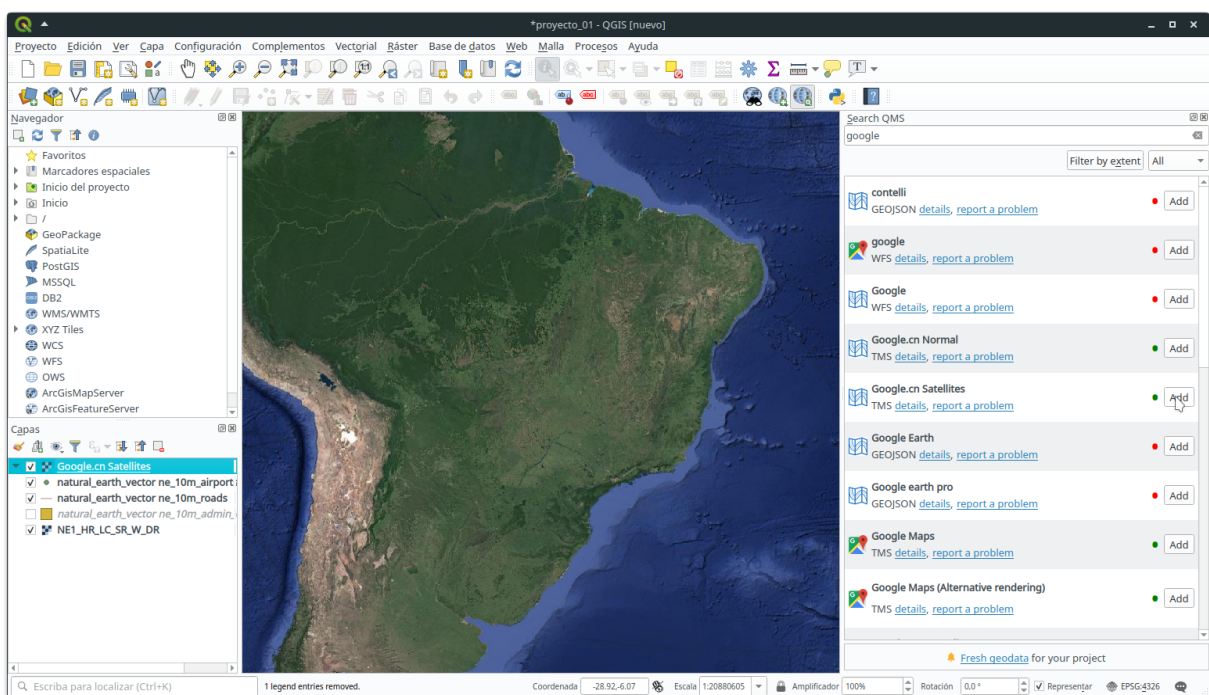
*proyecto_01 - QGIS [nuevo]

Proyecto Edición Ver Capa Configuración Complementos Vectorial Ráster Base de datos Web Malla Procesos Ayuda

Navegador

Favoritos
Marcadores espaciales
Inicio del proyecto
Inicio
/
GeoPackage
SpatiaLite
PostGIS
MSSQL
DB2
WMS/WMTS
XYZ Tiles
WCS
WFS
OWS
ArcGisMapServer
ArcGisFeatureServer

Capas

Google.cn Satellites
natural_earth_vector ne_10m_airport
natural_earth_vector ne_10m_roads
natural_earth_vector ne_10m_admin_
NE1_HR_LC_SR_W_DR

Search QMS
google
Filter by extent All

contelli
GEOJSON details, report a problem Add

google
WFS details, report a problem Add

Google
WFS details, report a problem Add

Google.cn Normal
TMS details, report a problem Add

Google.cn Satellites
TMS details, report a problem Add

Google Earth
GEOJSON details, report a problem Add

Google earth pro
GEOJSON details, report a problem Add

Google Maps
TMS details, report a problem Add

Google Maps (Alternative rendering)
TMS details, report a problem Add

Fresh geodata for your project

Escriba para localizar (Ctrl+K) 1 legend entries removed. Coordenada -28.92,-6.07 Escala 1:20880605 Amplificador 100% Rotación 0,0 ° Representar EPSG:4326